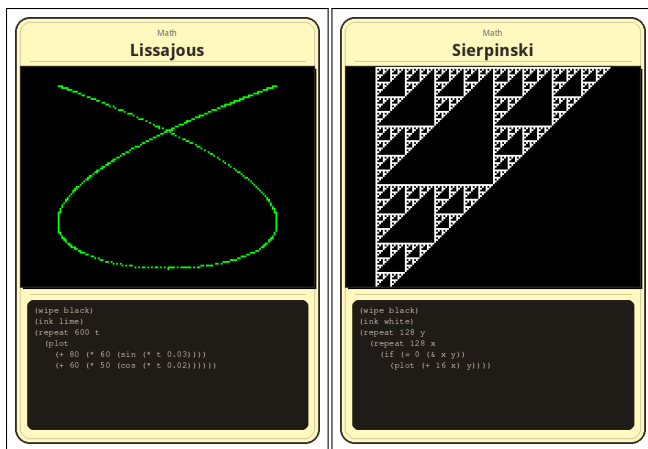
Math
Lissajous

(wipe black)
(ink lime)
(repeat 600 t
  (plot
    (+ 80 (* 60 (sin (* t 0.03))))
    (+ 60 (* 50 (cos (* t 0.02))))))

Math
Sierpinski

(wipe black)
(ink white)
(repeat 128 y
  (repeat 128 x
    (if (= 0 (& x y))
      (plot (+ 16 x) y))))